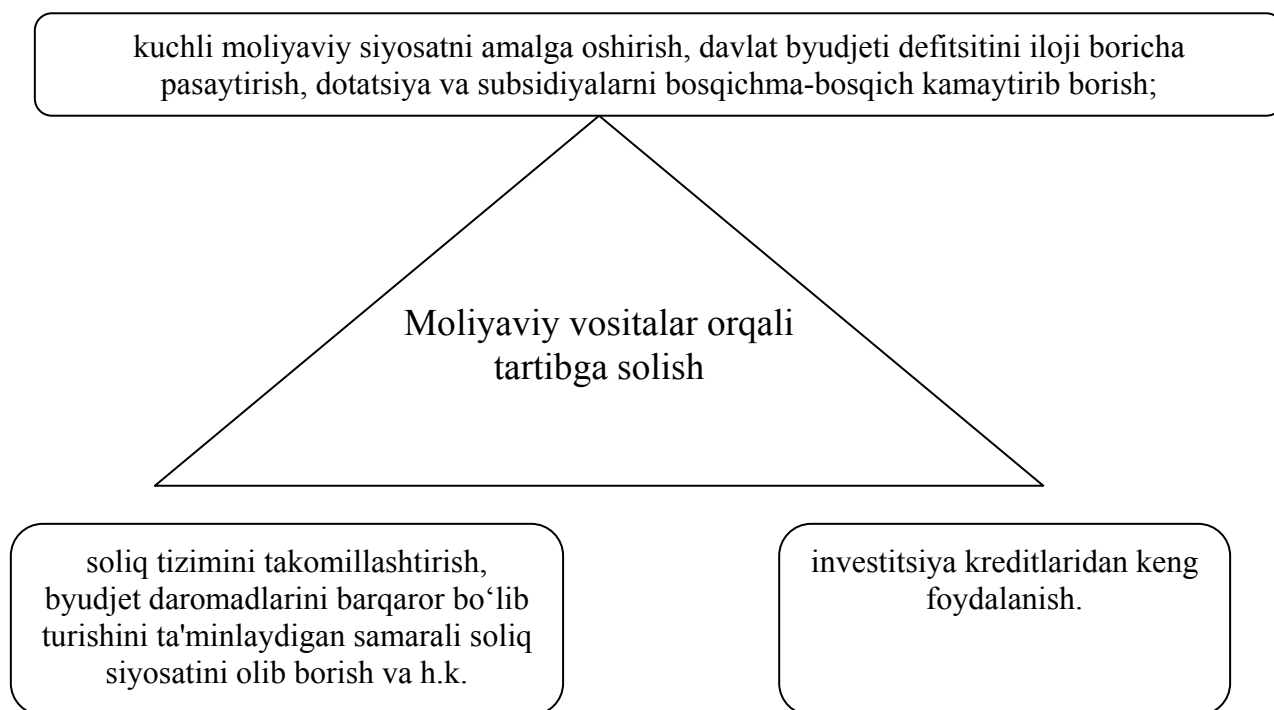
kuchli moliyaviy siyosatni amalga oshirish, davlat byudjeti defitsitini iloji boricha pasaytirish, dotatsiya va subsidiyalarni bosqichma-bosqich kamaytirib borish;

Moliyaviy vositalar orqali tartibga solish

soliq tizimini takomillashtirish, byudjet daromadlarini barqaror bo‘lib turishini ta'minlaydigan samarali soliq siyosatini olib borish va h.k.

investitsiya kreditlaridan keng foydalanish.